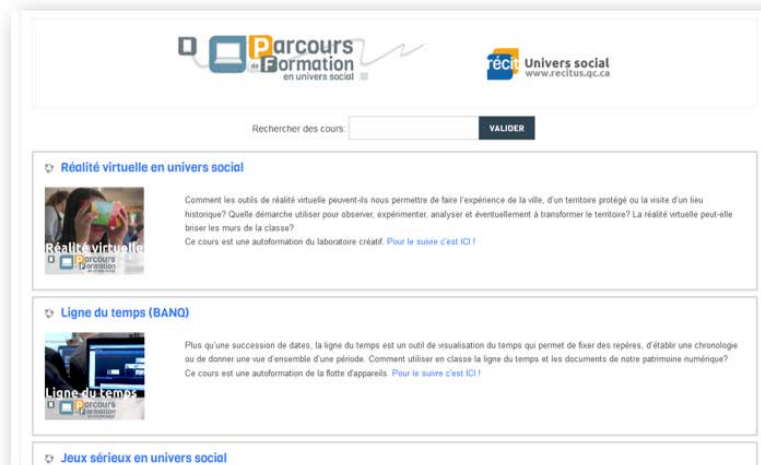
Parcours de Formation en univers social

récit Univers social www.recitus.qc.ca

Rechercher des cours: VALIDER

Réalité virtuelle en univers social

Réalité virtuelle
Parcours de Formation

Comment les outils de réalité virtuelle peuvent-ils nous permettre de faire l'expérience de la ville, d'un territoire protégé ou la visite d'un lieu historique? Quelle démarche utiliser pour observer, expérimenter, analyser et éventuellement à transformer le territoire? La réalité virtuelle peut-elle briser les murs de la classe?
Ce cours est une autoformation du laboratoire créatif. Pour le suivre c'est ICI !

Ligne du temps (BANQ)

Ligne du temps
Parcours de Formation

Plus qu'une succession de dates, la ligne du temps est un outil de visualisation du temps qui permet de fixer des repères, d'établir une chronologie ou de donner une vue d'ensemble d'une période. Comment utiliser en classe la ligne du temps et les documents de notre patrimoine numérique?
Ce cours est une autoformation de la flotte d'appareils. Pour le suivre c'est ICI !

Jeux sérieux en univers social